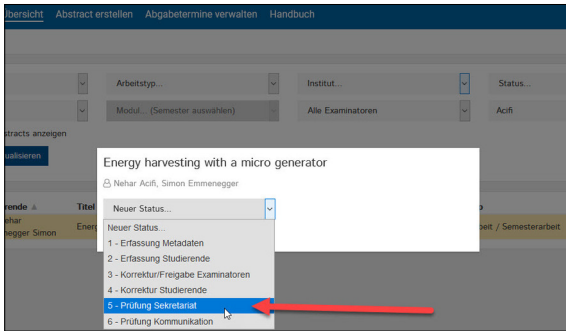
Übersicht Abstract erstellen Abgabetermine verwalten Handbuch

Arbeitstyp...
Institut...
Status...
Modul... (Semester auswählen)
Alle Examinatoren
Acifi
stracts anzeigen
ualisieren

Energy harvesting with a micro generator
Nehar Acifi, Simon Emmenegger

rende
Titel
ehar
negger Simon
Energ
beit / Semesterarbeit

Neuer Status...
Neuer Status...
1 - Erfassung Metadaten
2 - Erfassung Studierende
3 - Korrektur/Freigabe Examinatoren
4 - Korrektur Studierende
5 - Prüfung Sekretariat
6 - Prüfung Kommunikation